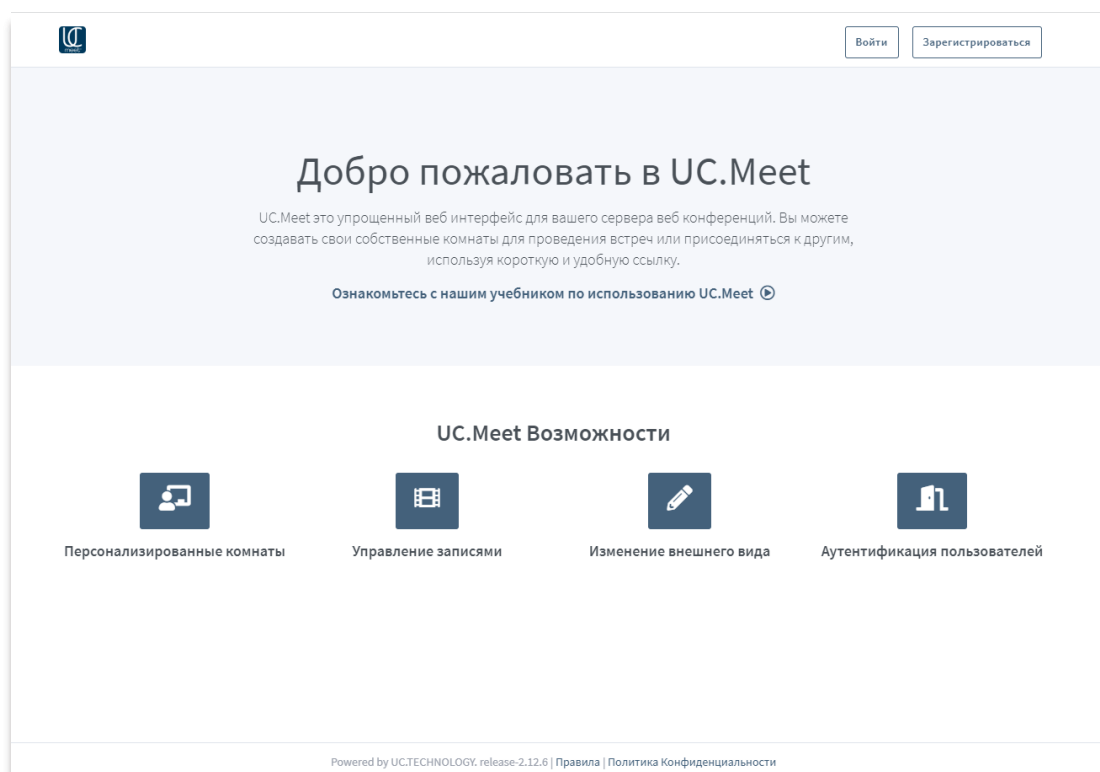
UC

Войти Зарегистрироваться

Добро пожаловать в UC.Meet

UC.Meet это упрощенный веб интерфейс для вашего сервера веб конференций. Вы можете создавать свои собственные комнаты для проведения встреч или присоединяться к другим, используя короткую и удобную ссылку.

Ознакомьтесь с нашим учебником по использованию UC.Meet

UC.Meet Возможности

Персонализированные комнаты

Управление записями

Изменение внешнего вида

Аутентификация пользователей

Powered by UC.TECHNOLOGY. release-2.12.6 | Правила | Политика Конфиденциальности